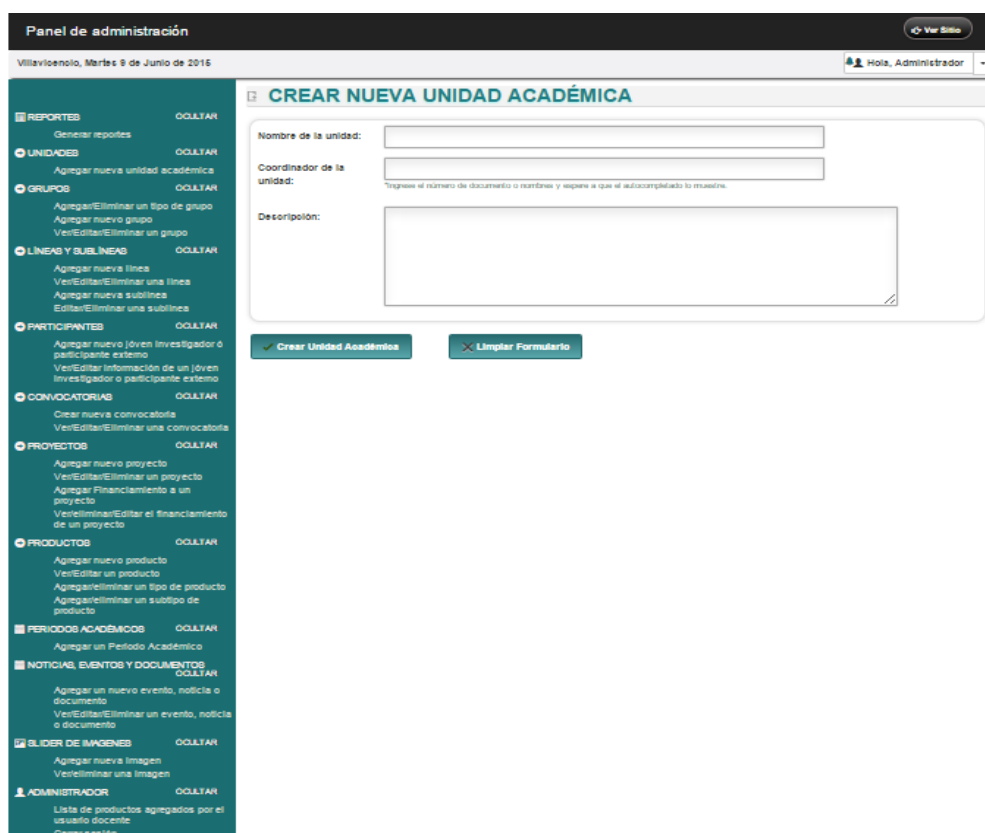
Panel de administración

Ver Sitio

Villavicencio, Martes 9 de Junio de 2015

Hola, Administrador

REPORTES OCULTAR
Generar reportes

UNIDADES OCULTAR
Agregar nueva unidad académica

GRUPOS OCULTAR
Agregar/Eliminar un tipo de grupo
Agregar nuevo grupo
Ver/Editar/Eliminar un grupo

LÍNEAS Y SUBLÍNEAS OCULTAR
Agregar nueva línea
Ver/Editar/Eliminar una línea
Agregar nueva sublínea
Editar/Eliminar una sublínea

PARTICIPANTES OCULTAR
Agregar nuevo jóven investigador ó participante externo
Ver/Editar información de un jóven investigador o participante externo

CONVOCATORIAS OCULTAR
Crear nueva convocatoria
Ver/Editar/Eliminar una convocatoria

PROYECTOS OCULTAR
Agregar nuevo proyecto
Ver/Editar/Eliminar un proyecto
Agregar Financiamiento a un proyecto
Ver/eliminar/Editar el financiamiento de un proyecto

PRODUCTOS OCULTAR
Agregar nuevo producto
Ver/Editar un producto
Agregar/eliminar un tipo de producto
Agregar/eliminar un subtipo de producto

PERIODOS ACADÉMICOS OCULTAR
Agregar un Periodo Académico

NOTICIAS, EVENTOS Y DOCUMENTOS OCULTAR
Agregar un nuevo evento, noticia o documento
Ver/Editar/Eliminar un evento, noticia o documento

SLIDER DE IMAGENES OCULTAR
Agregar nueva imagen
Ver/eliminar una imagen

ADMINISTRADOR OCULTAR
Lista de productos agregados por el usuario docente
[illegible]

CREAR NUEVA UNIDAD ACADÉMICA

Nombre de la unidad:

Coordinador de la unidad:
Ingrese el número de documento o nombres y espere a que el autocompletado lo muestre.

Descripción:

Crear Unidad Académica

Limpiar Formulario